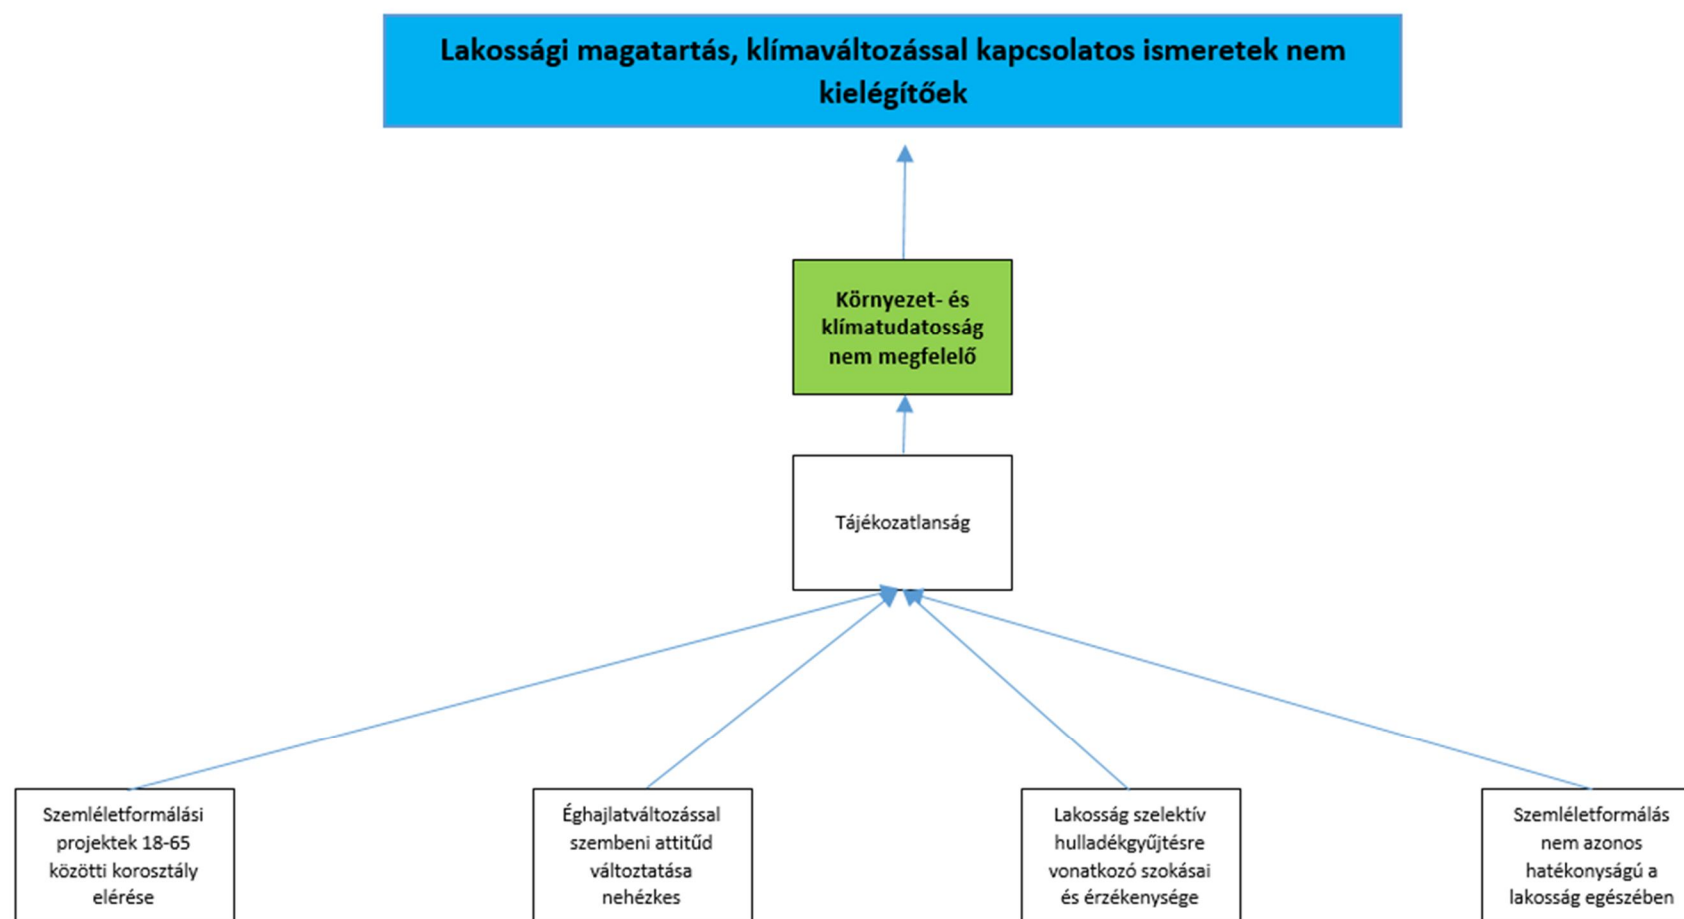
Lakossági magatartás, klímaváltozással kapcsolatos ismeretek nem kielégítőek

Környezet- és klímatudatosság nem megfelelő

Tájékozatlanság

Szemléletformálási projektek 18-65 közötti korosztály elérése

Éghajlatváltozással szembeni attitűd változtatása nehézkes

Lakosság szelektív hulladékgyűjtésre vonatkozó szokásai és érzékenysége

Szemléletformálás nem azonos hatékonyságú a lakosság egészében